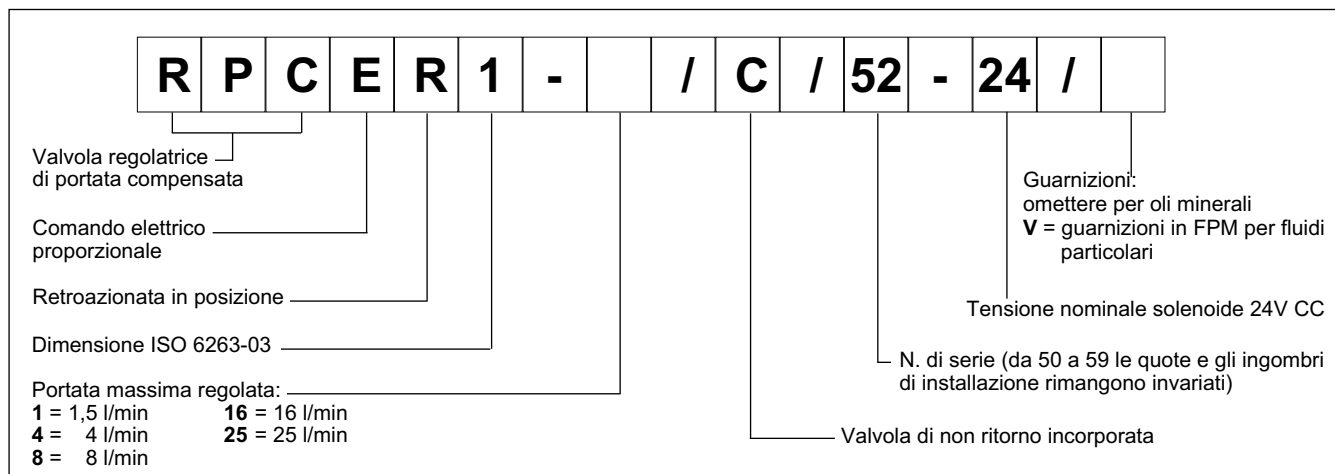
| R | P | C | E | R | 1 | - |  | / | C | / | 52 | - | 24 | / |  |
|---|---|---|---|---|---|---|---|---|---|---|---|---|---|---|---|

Valvola regolatrice di portata compensata

Comando elettrico proporzionale

Retroazionata in posizione

Dimensione ISO 6263-03

Portata massima regolata:
**1** = 1,5 l/min **16** = 16 l/min
**4** = 4 l/min **25** = 25 l/min
**8** = 8 l/min

Guarnizioni:
omettere per oli minerali
**V** = guarnizioni in FPM per fluidi particolari

Tensione nominale solenoide 24V CC

N. di serie (da 50 a 59 le quote e gli ingombri di installazione rimangono invariati)

Valvola di non ritorno incorporata